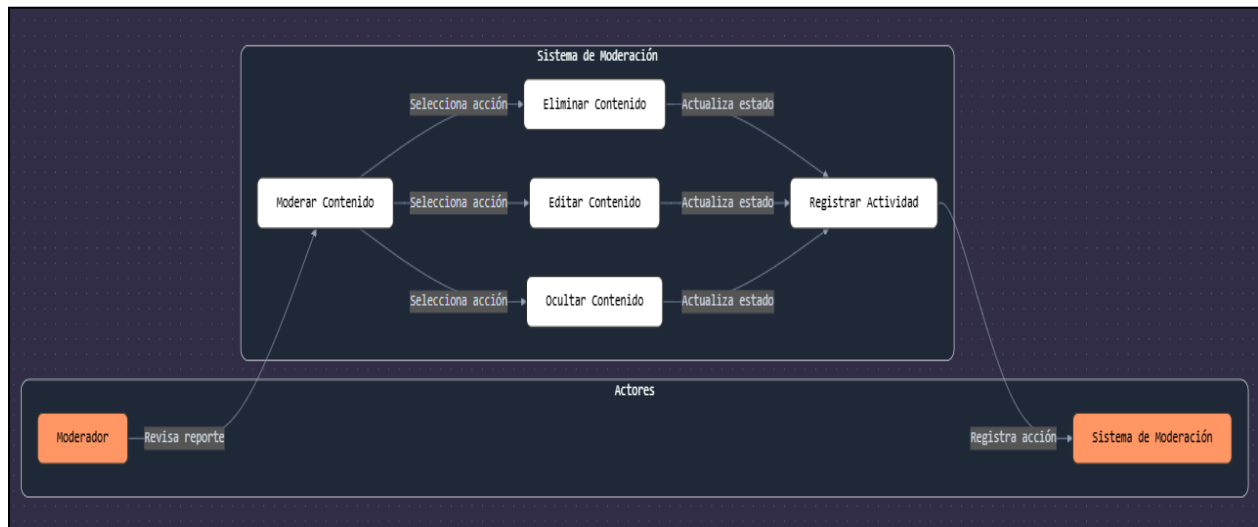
Sistema de Moderación

Selecciona acción

Eliminar Contenido

Actualiza estado

Moderar Contenido

Selecciona acción

Editar Contenido

Actualiza estado

Registrar Actividad

Selecciona acción

Ocultar Contenido

Actualiza estado

Actores

Moderador

Revisa reporte

Registra acción

Sistema de Moderación